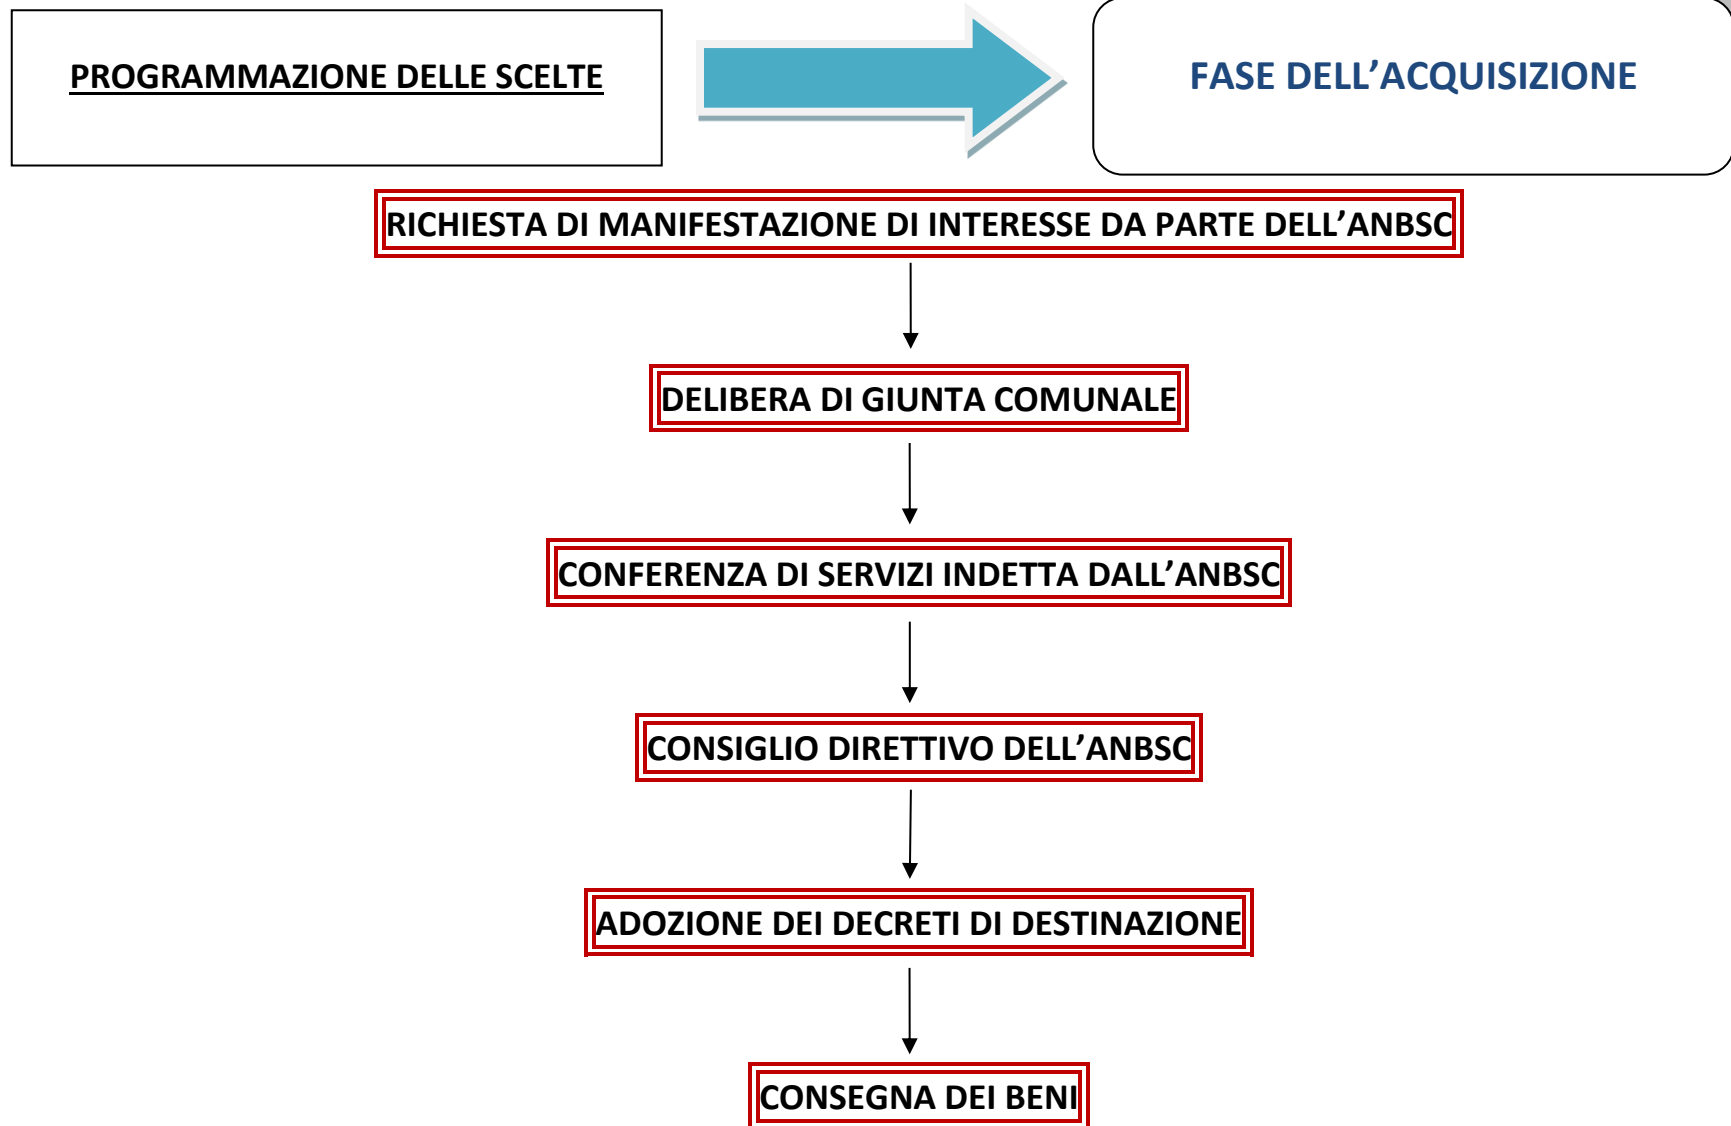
PROGRAMMAZIONE DELLE SCELTE

FASE DELL’ACQUISIZIONE

RICHIESTA DI MANIFESTAZIONE DI INTERESSE DA PARTE DELL’ANBSC

DELIBERA DI GIUNTA COMUNALE

CONFERENZA DI SERVIZI INDETTA DALL’ANBSC

CONSIGLIO DIRETTIVO DELL’ANBSC

ADOZIONE DEI DECRETI DI DESTINAZIONE

CONSEGNA DEI BENI